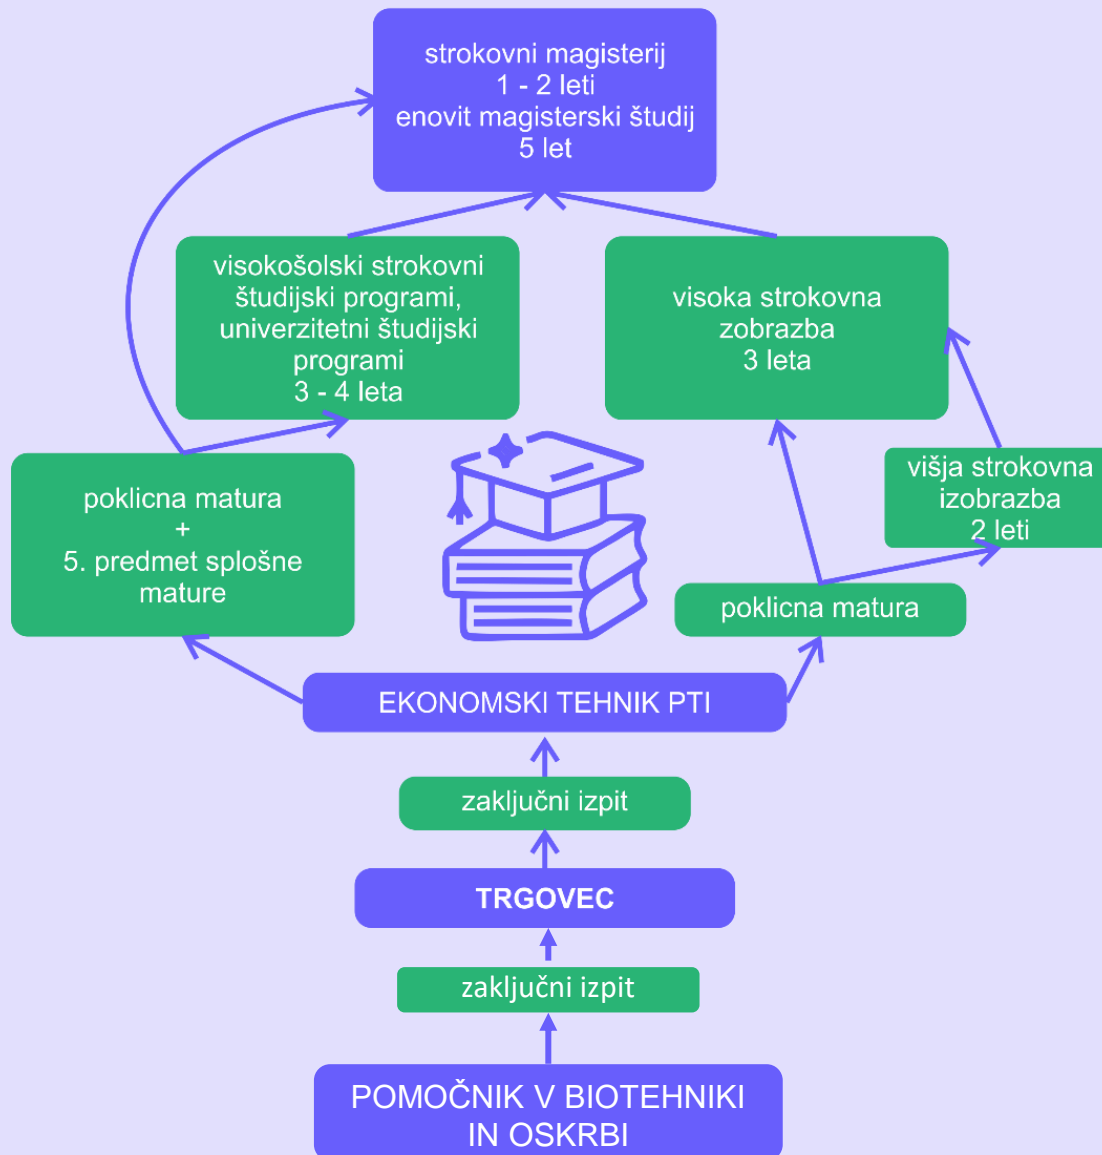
strokovni magisterij
1 - 2 leti
enovit magisterski študij
5 let

visokošolski strokovni študijski programi, univerzitetni študijski programi
3 - 4 leta

visoka strokovna zobrazba
3 leta

poklicna matura
+
5. predmet splošne mature

višja strokovna izobrazba
2 leti

poklicna matura

EKONOMSKI TEHNIK PTI

zaključni izpit

TRGOVEC

zaključni izpit

POMOČNIK V BIOTEHNIKI IN OSKRBI